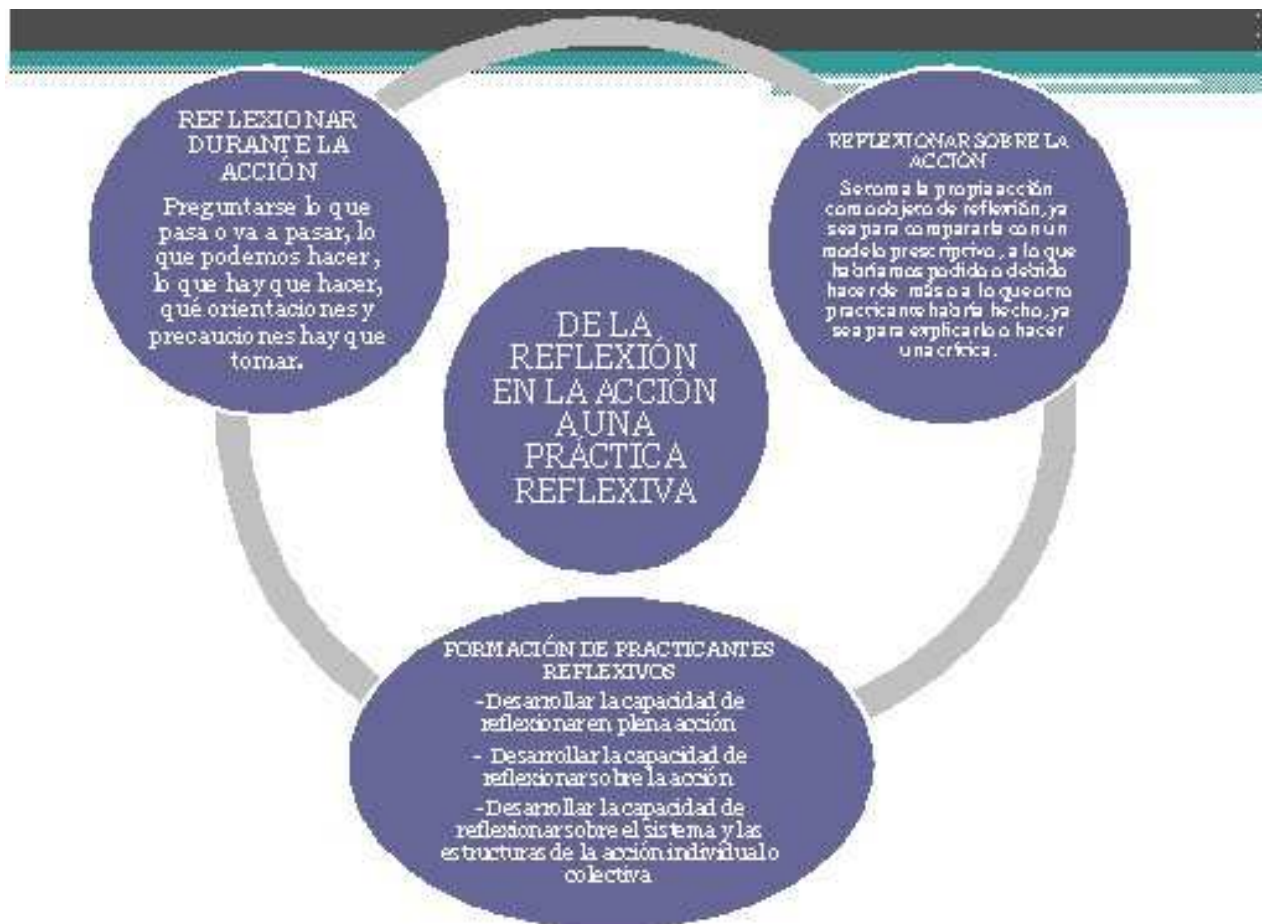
REFLEXIONAR DURANTE LA ACCIÓN

Preguntarse lo que pasa o va a pasar, lo que podemos hacer, lo que hay que hacer, qué orientaciones y precauciones hay que tomar.

REFLEXIONAR SOBRE LA ACCIÓN

Se toma la propia acción como objeto de reflexión, ya sea para compararla con un modelo prescriptivo, a lo que habríamos podido o debido hacer de más o a lo que otro practicante habría hecho, ya sea para explicarlo o hacer una crítica.

DE LA REFLEXIÓN EN LA ACCIÓN A UNA PRÁCTICA REFLEXIVA

FORMACIÓN DE PRACTICANTES REFLEXIVOS

-Desarrollar la capacidad de reflexionar en plena acción

- Desarrollar la capacidad de reflexionar sobre la acción

-Desarrollar la capacidad de reflexionar sobre el sistema y las estructuras de la acción individual o colectiva